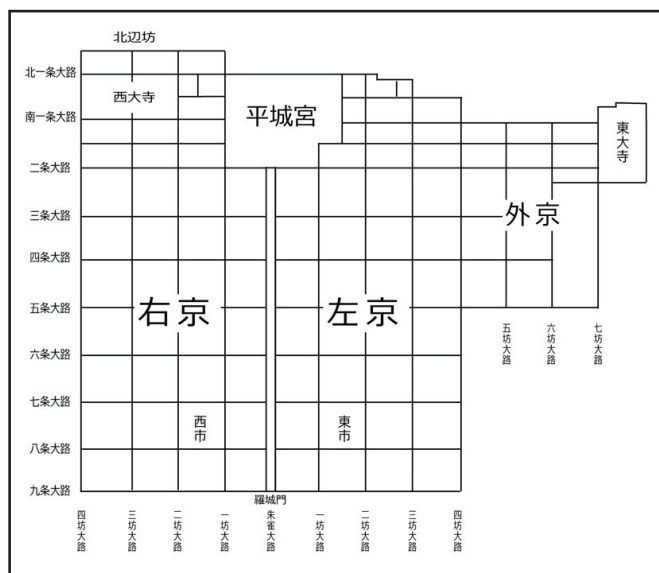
北辺坊

北一条大路

西大寺

南一条大路

平城宮

東大寺

二条大路

三条大路

外京

四条大路

五条大路

右京

左京

五坊大路

六坊大路

七坊大路

六条大路

七条大路

西市

東市

八条大路

九条大路

羅城門

四坊大路

三坊大路

二坊大路

一坊大路

朱雀大路

一坊大路

二坊大路

三坊大路

四坊大路